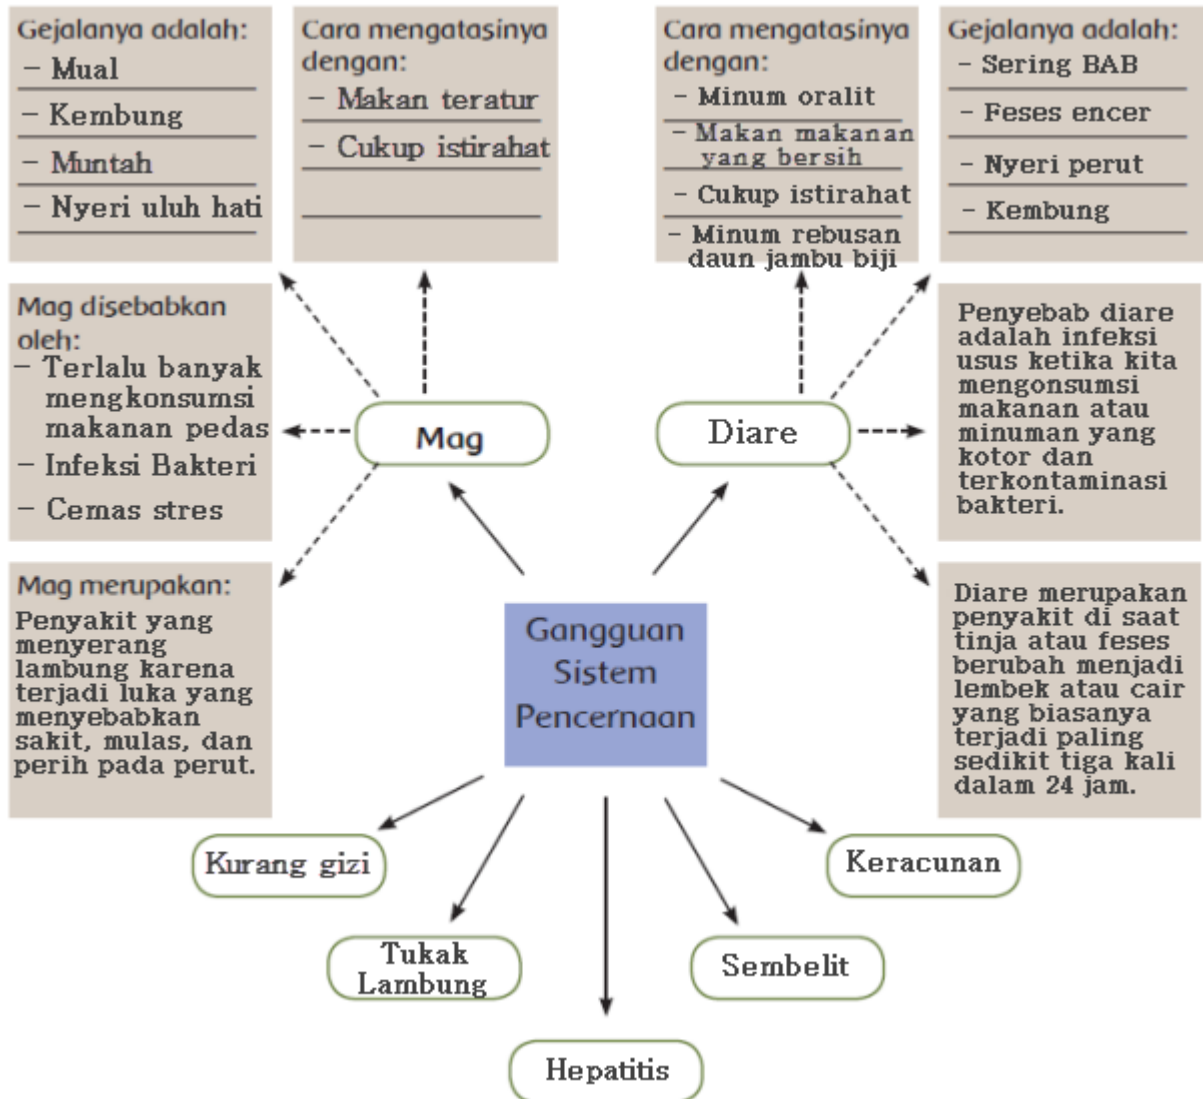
Gejalanya adalah:
– Mual
– Kembung
– Muntah
– Nyeri uluh hati

Cara mengatasinya dengan:
– Makan teratur
– Cukup istirahat

Cara mengatasinya dengan:
– Minum oralit
– Makan makanan yang bersih
– Cukup istirahat
– Minum rebusan daun jambu biji

Gejalanya adalah:
– Sering BAB
– Feses encer
– Nyeri perut
– Kembung

Mag disebabkan oleh:
– Terlalu banyak mengkonsumsi makanan pedas
– Infeksi Bakteri
– Cemas stres

Mag

Diare

Penyebab diare adalah infeksi usus ketika kita mengonsumsi makanan atau minuman yang kotor dan terkontaminasi bakteri.

Mag merupakan:
Penyakit yang menyerang lambung karena terjadi luka yang menyebabkan sakit, mulas, dan perih pada perut.

Gangguan Sistem Pencernaan

Diare merupakan penyakit di saat tinja atau feses berubah menjadi lembek atau cair yang biasanya terjadi paling sedikit tiga kali dalam 24 jam.

Kurang gizi

Keracunan

Tukak Lambung

Sembelit

Hepatitis